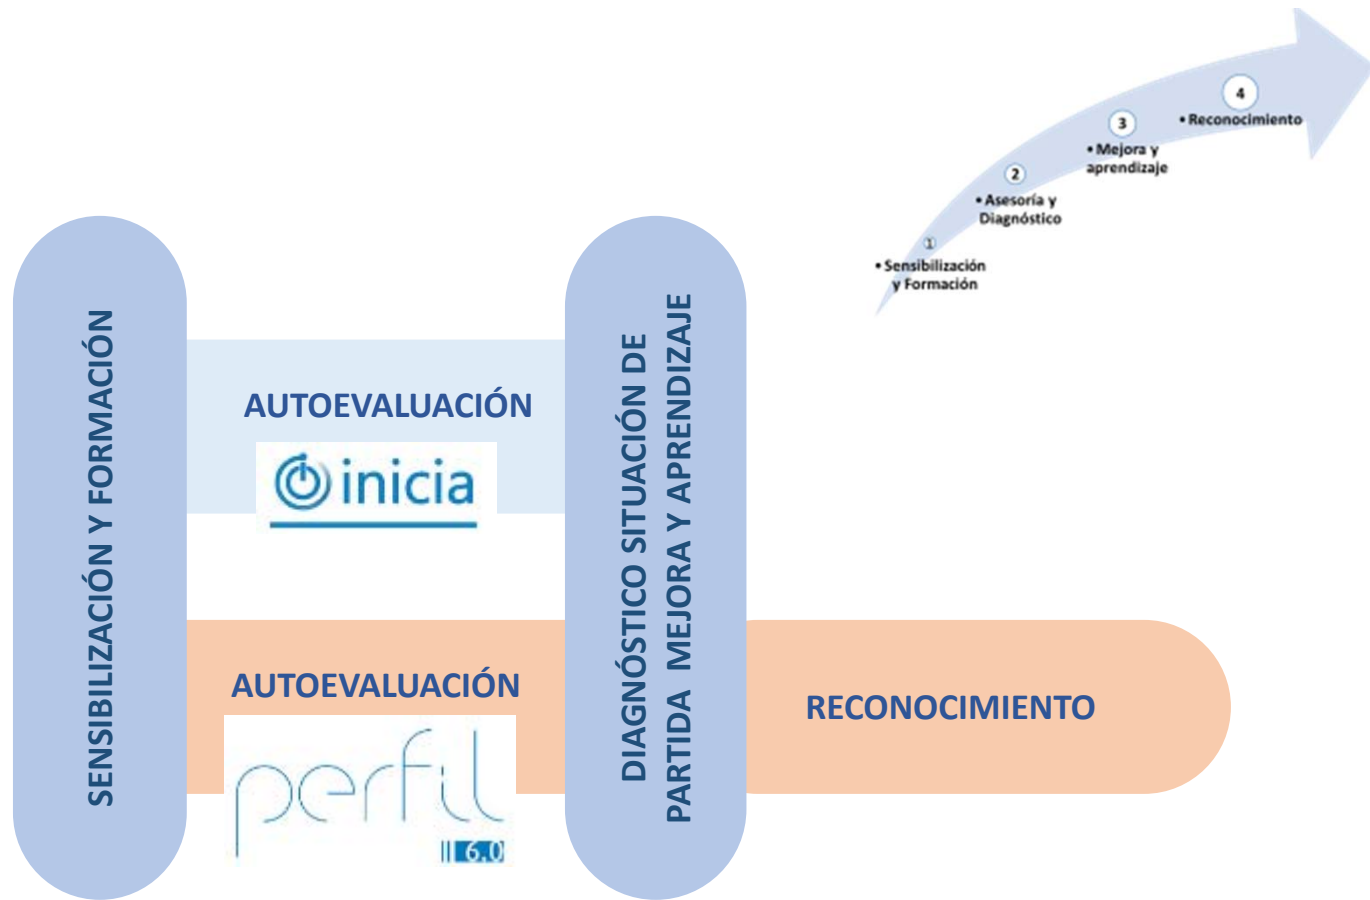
4
• Reconocimiento
3
• Mejora y aprendizaje
2
• Asesoría y Diagnóstico
1
• Sensibilización y Formación

SENSIBILIZACIÓN Y FORMACIÓN

AUTOEVALUACIÓN
inicia

AUTOEVALUACIÓN
perfil
6.0

DIAGNÓSTICO SITUACIÓN DE PARTIDA MEJORA Y APRENDIZAJE

RECONOCIMIENTO